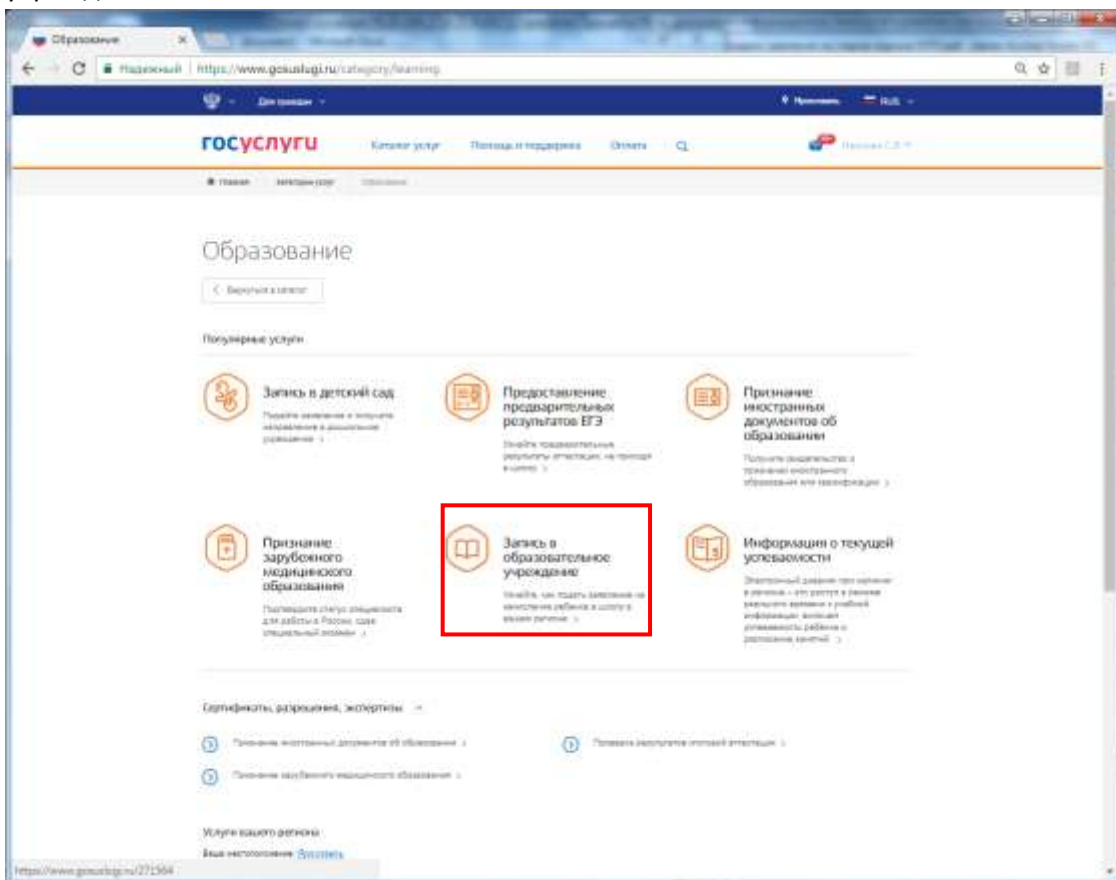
Образование ×

Надежный | https://www.gosuslugi.ru/category/learning

Для граждан | RUS

госуслуги | Каталог услуг | Помощь и поддержка | Оплата

Главная | Категории услуг | Образование

Образование

< Вернуться в каталог

Популярные услуги

Запись в детский сад

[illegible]

Предоставление предварительных результатов ЕГЭ

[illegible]

Признание иностранных документов об образовании

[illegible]

Признание зарубежного медицинского образования

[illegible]

Запись в образовательное учреждение

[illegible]

Информация о текущей успеваемости

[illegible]

Сертификаты, разрешения, экспертизы

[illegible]

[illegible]

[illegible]

Услуги вашего региона

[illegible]

https://www.gosuslugi.ru/271564